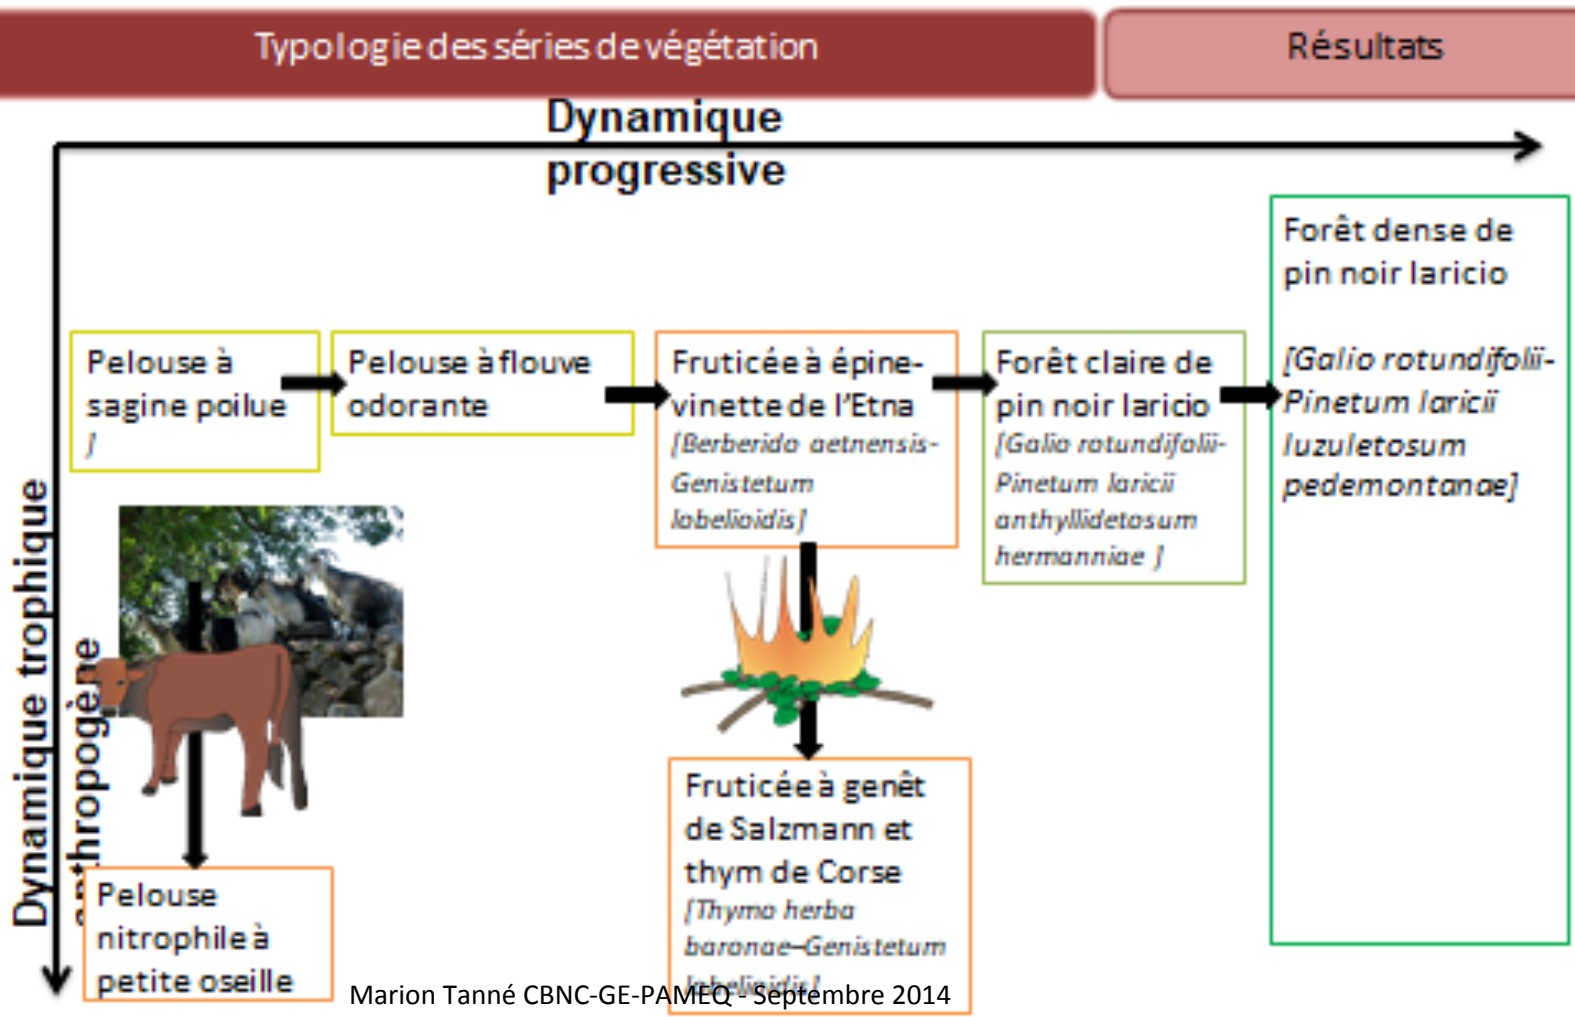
Typologie des séries de végétation

Résultats

Dynamique progressive

Dynamique trophique anthropogène

Pelouse à sagine poilue ]

Pelouse à flouve odorante

Fruticée à épine-vinette de l'Etna [Berberido aetnensis-Genistetum lobelioidis]

Forêt claire de pin noir laricio [Galio rotundifolii-Pinetum laricii anthyllidetosum hermanniae ]

Forêt dense de pin noir laricio

[Galio rotundifolii-Pinetum laricii luzuletosum pedemontanae]

Pelouse nitrophile à petite oseille

Fruticée à genêt de Salzmann et thym de Corse [Thymo herba baronae–Genistetum lobelioidis]

Marion Tanné CBNC-GE-PAMEQ - Septembre 2014